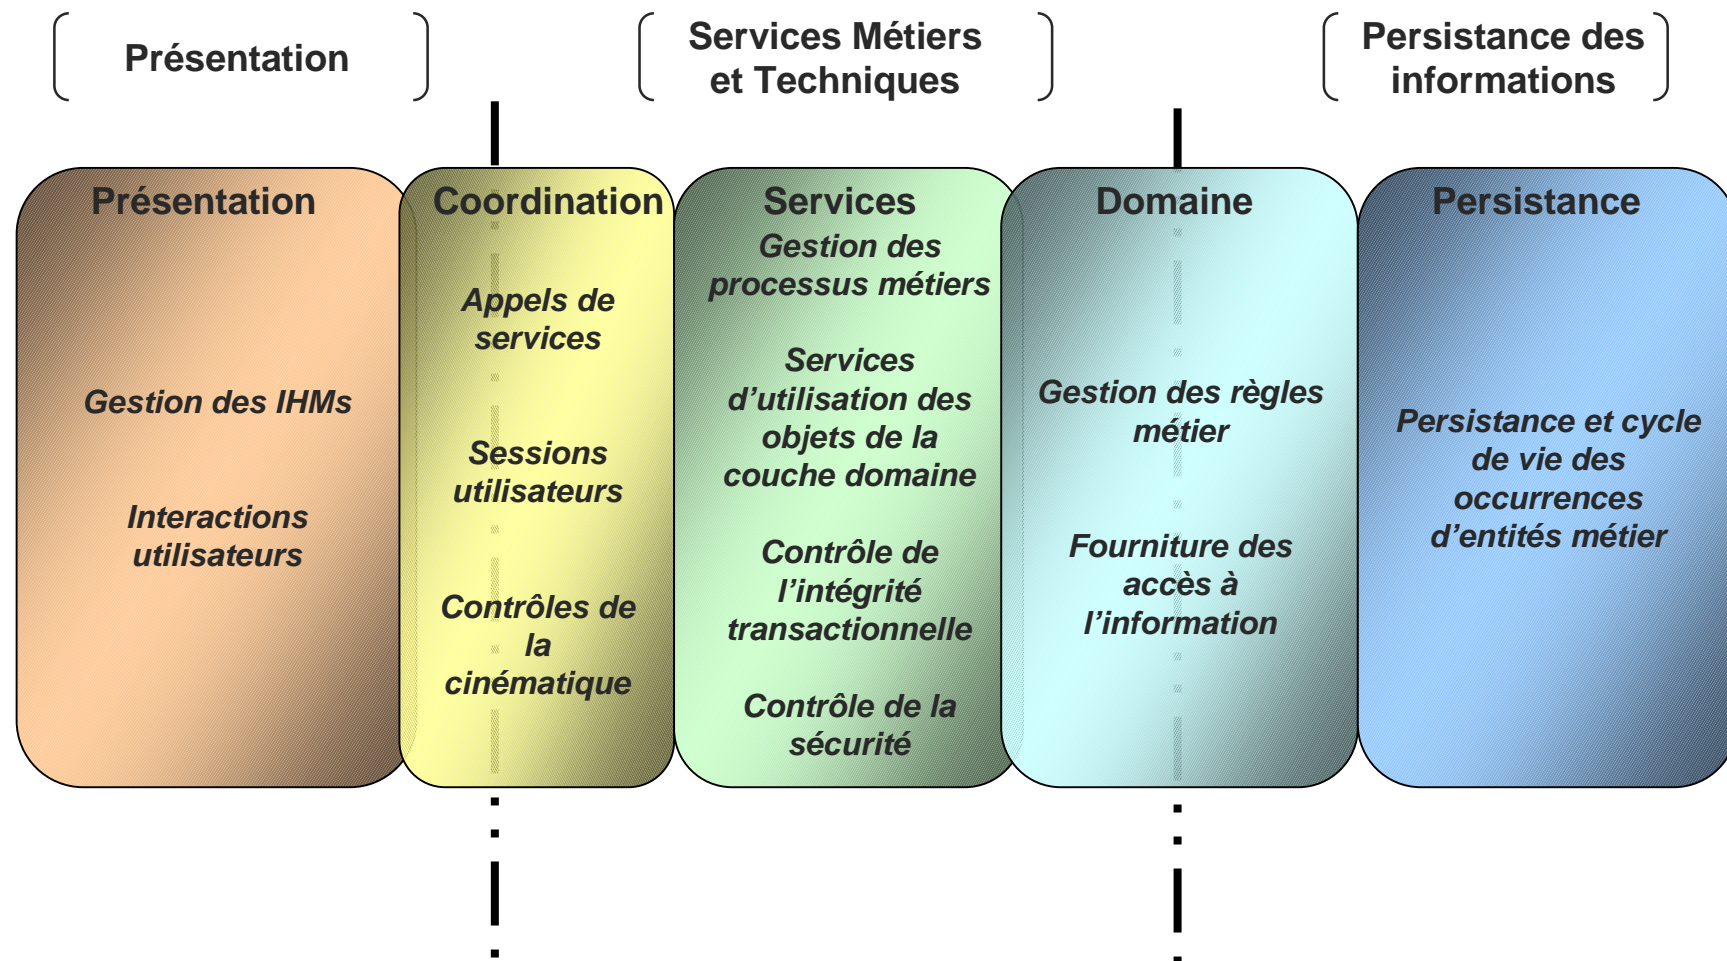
Présentation

Services Métiers et Techniques

Persistance des informations

Présentation

Gestion des IHMs

Interactions utilisateurs

Coordination

Appels de services

Sessions utilisateurs

Contrôles de la cinématique

Services

Gestion des processus métiers

Services d'utilisation des objets de la couche domaine

Contrôle de l'intégrité transactionnelle

Contrôle de la sécurité

Domaine

Gestion des règles métier

Fourniture des accès à l'information

Persistance

Persistance et cycle de vie des occurrences d'entités métier